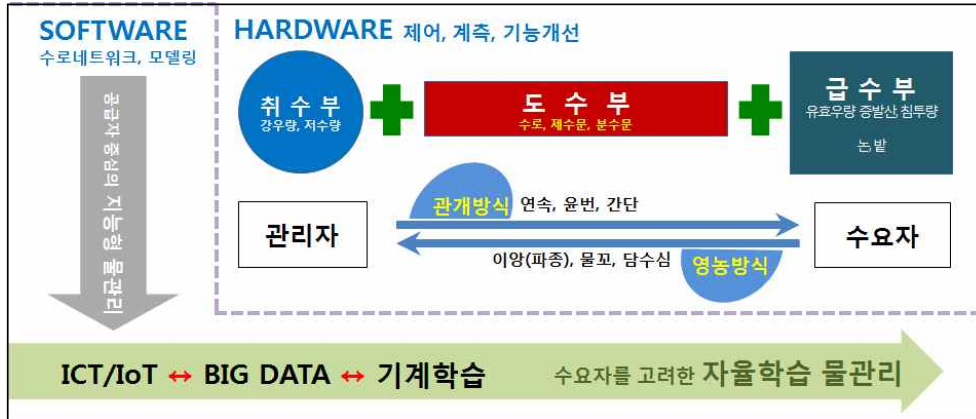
SOFTWARE
수로네트워크, 모델링

공급자 중심의 지능형 물관리

HARDWARE 제어, 계측, 기능개선

취 수 부
강우량, 저수량

도 수 부
수로, 제수문, 분수문

급 수 부
유효우량 증발산 침투량
논밭

관개방식 연속, 윤번, 간단

관리자

수요자

이앙(파종), 물꼬, 담수심 영농방식

ICT/IoT ↔ BIG DATA ↔ 기계학습

수요자를 고려한 자율학습 물관리